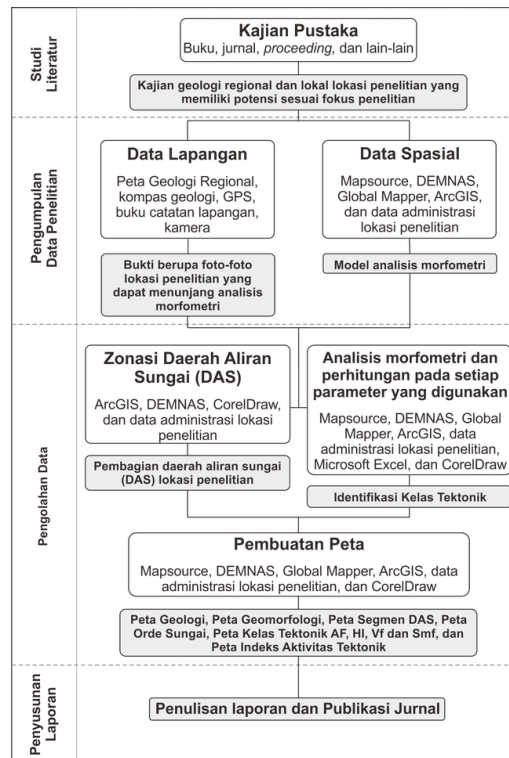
Studi Literatur

Kajian Pustaka
Buku, jurnal, *proceeding,* dan lain-lain

Kajian geologi regional dan lokal lokasi penelitian yang memiliki potensi sesuai fokus penelitian

Pengumpulan Data Penelitian

Data Lapangan
Peta Geologi Regional, kompas geologi, GPS, buku catatan lapangan, kamera

Bukti berupa foto-foto lokasi penelitian yang dapat menunjang analisis morfometri

Data Spasial
Mapsource, DEMNAS, Global Mapper, ArcGIS, dan data administrasi lokasi penelitian

Model analisis morfometri

Pengolahan Data

Zonasi Daerah Aliran Sungai (DAS)
ArcGIS, DEMNAS, CorelDraw, dan data administrasi lokasi penelitian

Pembagian daerah aliran sungai (DAS) lokasi penelitian

Analisis morfometri dan perhitungan pada setiap parameter yang digunakan
Mapsource, DEMNAS, Global Mapper, ArcGIS, data administrasi lokasi penelitian, Microsoft Excel, dan CorelDraw

Identifikasi Kelas Tektonik

Pembuatan Peta
Mapsource, DEMNAS, Global Mapper, ArcGIS, data administrasi lokasi penelitian, dan CorelDraw

Peta Geologi, Peta Geomorfologi, Peta Segmen DAS, Peta Orde Sungai, Peta Kelas Tektonik AF, HI, Vf dan Smf, dan Peta Indeks Aktivitas Tektonik

Penyusunan Laporan

Penulisan laporan dan Publikasi Jurnal